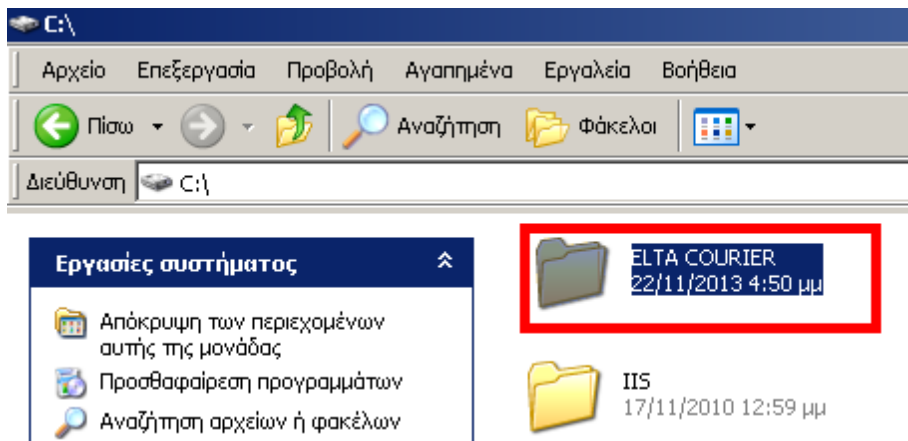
C:\

Αρχείο Επεξεργασία Προβολή Αγαπημένα Εργαλεία Βοήθεια

Πίσω Αναζήτηση Φάκελοι

Διεύθυνση C:\

Εργασίες συστήματος

Απόκρυψη των περιεχομένων αυτής της μονάδας

Προσθαφαίρεση προγραμμάτων

Αναζήτηση αρχείων ή φακέλων

ELTA COURIER
22/11/2013 4:50 μμ

IIS
17/11/2010 12:59 μμ